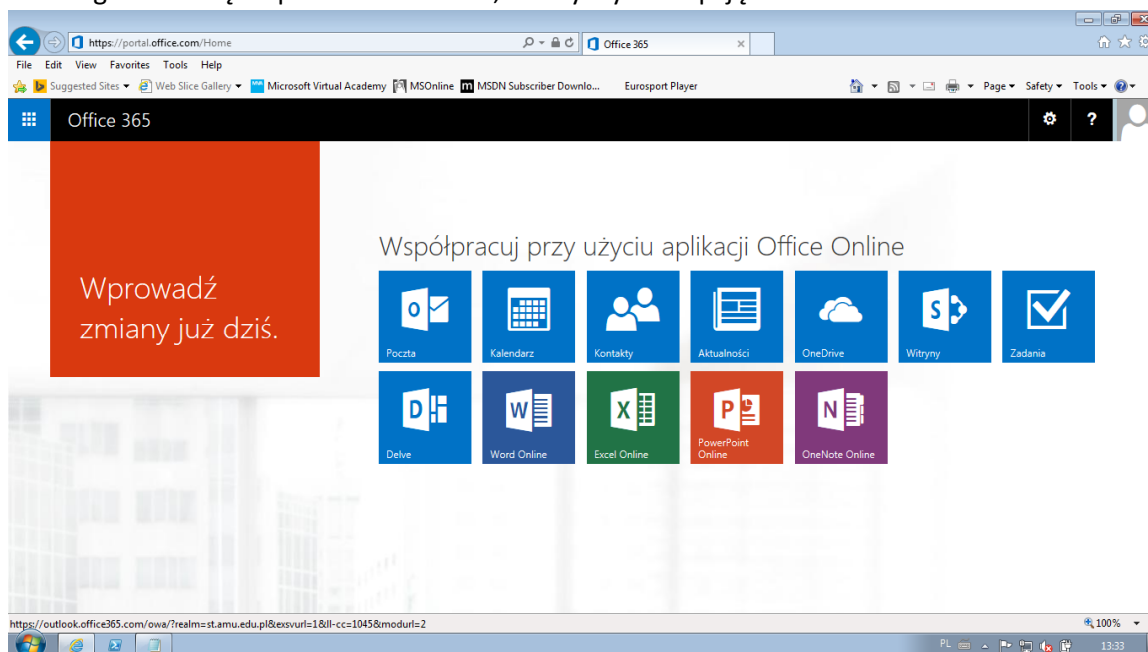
https://portal.office.com/Home

Office 365

File Edit View Favorites Tools Help

Suggested Sites ▾ Web Slice Gallery ▾ Microsoft Virtual Academy MSOnline MSDN Subscriber Downlo... Eurosport Player

Page ▾ Safety ▾ Tools ▾

Office 365

Wprowadź zmiany już dziś.

Współpracuj przy użyciu aplikacji Office Online

Poczta

Kalendarz

Kontakty

Aktualności

OneDrive

Witryny

Zadania

Delve

Word Online

Excel Online

PowerPoint Online

OneNote Online

https://outlook.office365.com/owa/?realm=st.amu.edu.pl&exsvurl=1&ll-cc=1045&modurl=2

100%

PL

13:33